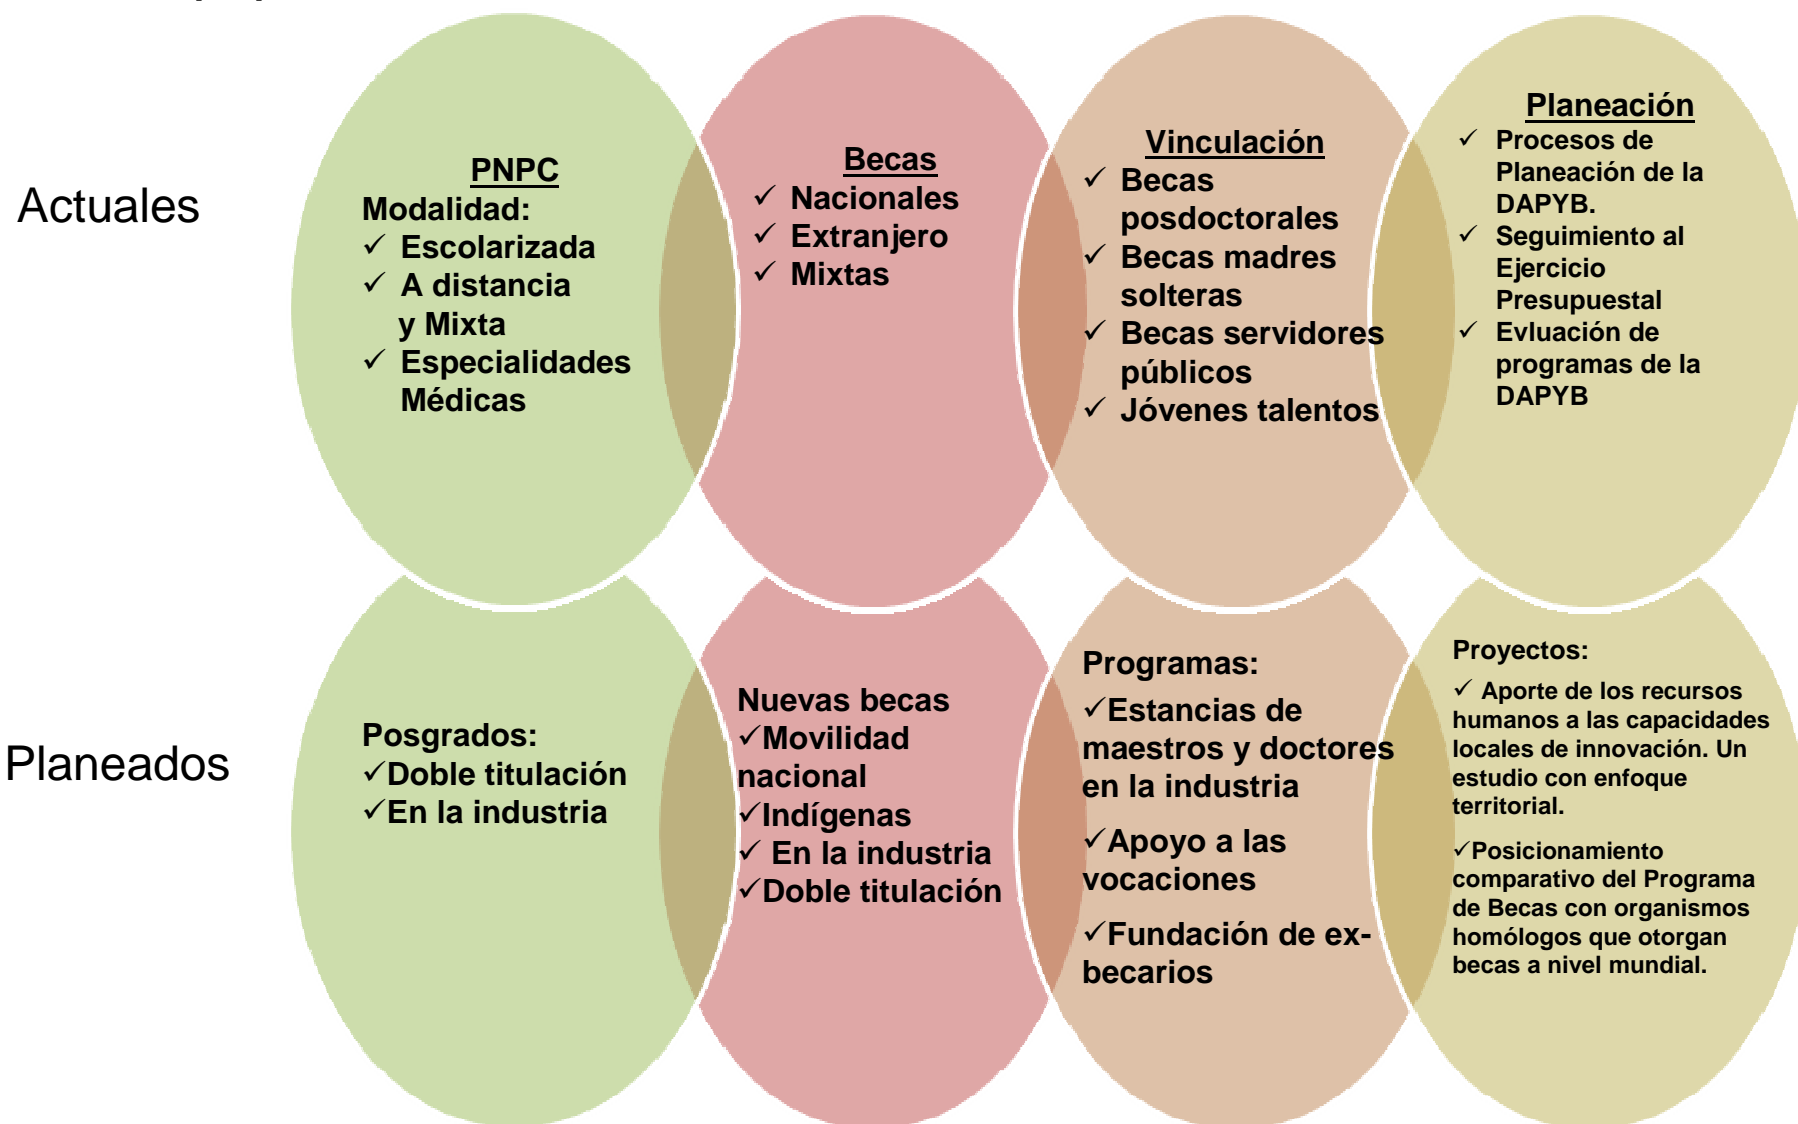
Actuales

PNPC
Modalidad:
✓ Escolarizada
✓ A distancia y Mixta
✓ Especialidades Médicas

Becas
✓ Nacionales
✓ Extranjero
✓ Mixtas

Vinculación
✓ Becas posdoctorales
✓ Becas madres solteras
✓ Becas servidores públicos
✓ Jóvenes talentos

Planeación
✓ Procesos de Planeación de la DAPYB.
✓ Seguimiento al Ejercicio Presupuestal
✓ Evluación de programas de la DAPYB

Planeados

Posgrados:
✓Doble titulación
✓En la industria

Nuevas becas
✓Movilidad nacional
✓Indígenas
✓ En la industria
✓Doble titulación

Programas:
✓Estancias de maestros y doctores en la industria
✓Apoyo a las vocaciones
✓Fundación de ex-becarios

Proyectos:
✓ Aporte de los recursos humanos a las capacidades locales de innovación. Un estudio con enfoque territorial.
✓Posicionamiento comparativo del Programa de Becas con organismos homólogos que otorgan becas a nivel mundial.